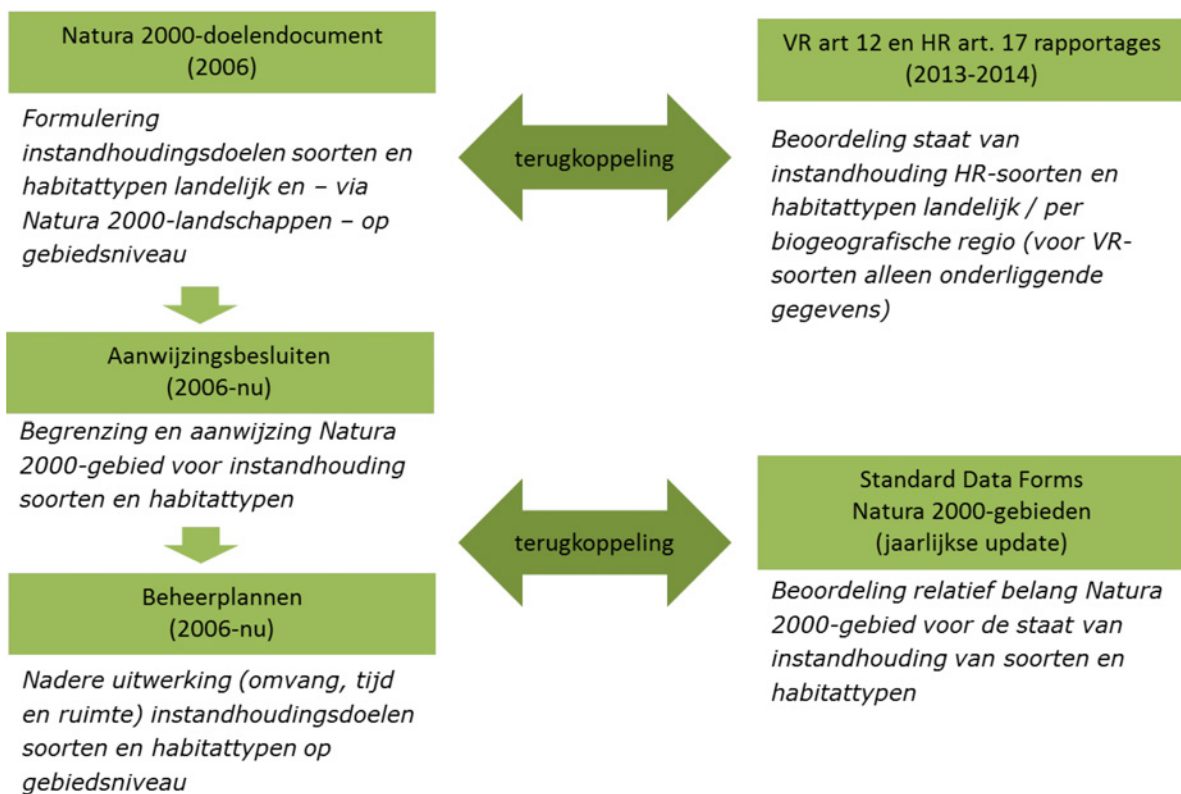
Natura 2000-doelendocument
(2006)

Formulering instandhoudingsdoelen soorten en habitattypen landelijk en – via Natura 2000-landschappen – op gebiedsniveau

terugkoppeling

VR art 12 en HR art. 17 rapportages
(2013-2014)

Beoordeling staat van instandhouding HR-soorten en habitattypen landelijk / per biogeografische regio (voor VR-soorten alleen onderliggende gegevens)

Aanwijzingsbesluiten
(2006-nu)

Begrenzing en aanwijzing Natura 2000-gebied voor instandhouding soorten en habitattypen

terugkoppeling

Standard Data Forms
Natura 2000-gebieden
(jaarlijkse update)

Beoordeling relatief belang Natura 2000-gebied voor de staat van instandhouding van soorten en habitattypen

Beheerplannen
(2006-nu)

Nadere uitwerking (omvang, tijd en ruimte) instandhoudingsdoelen soorten en habitattypen op gebiedsniveau